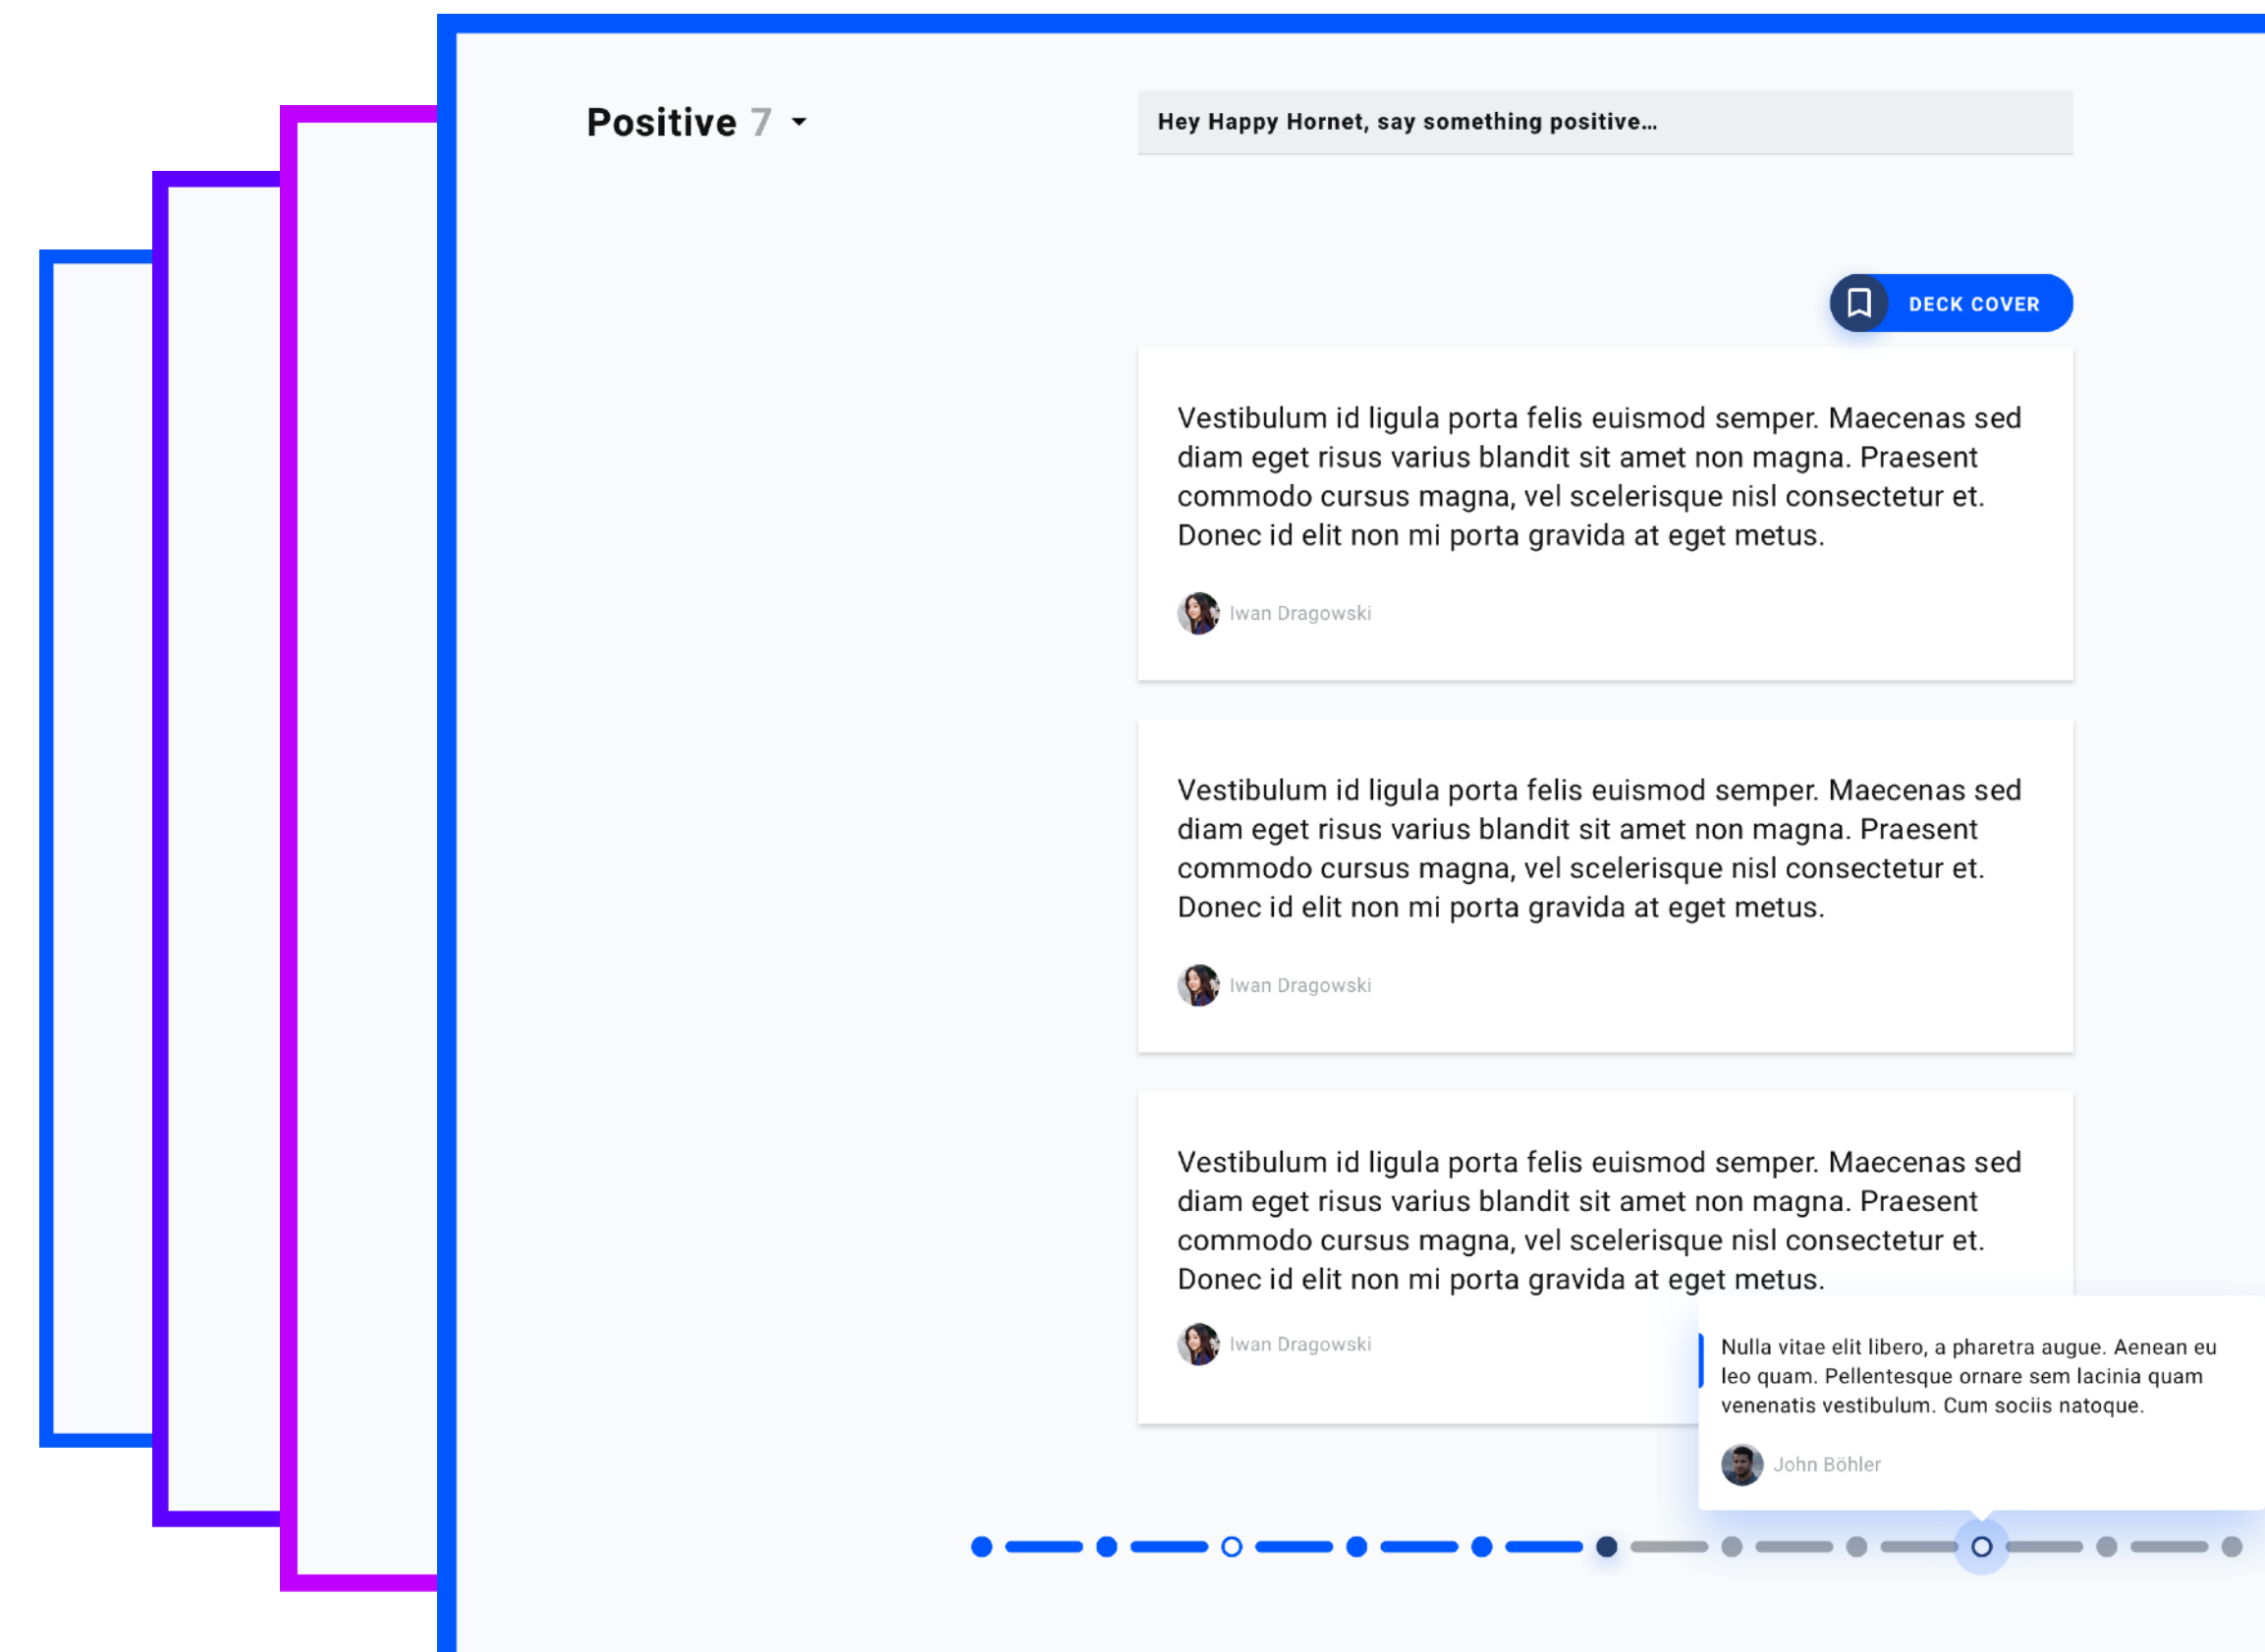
Positive 7

Hey Happy Hornet, say something positive...

DECK COVER

Vestibulum id ligula porta felis euismod semper. Maecenas sed diam eget risus varius blandit sit amet non magna. Praesent commodo cursus magna, vel scelerisque nisl consectetur et. Donec id elit non mi porta gravida at eget metus.

Iwan Dragowski

Vestibulum id ligula porta felis euismod semper. Maecenas sed diam eget risus varius blandit sit amet non magna. Praesent commodo cursus magna, vel scelerisque nisl consectetur et. Donec id elit non mi porta gravida at eget metus.

Iwan Dragowski

Vestibulum id ligula porta felis euismod semper. Maecenas sed diam eget risus varius blandit sit amet non magna. Praesent commodo cursus magna, vel scelerisque nisl consectetur et. Donec id elit non mi porta gravida at eget metus.

Iwan Dragowski

Nulla vitae elit libero, a pharetra augue. Aenean eu leo quam. Pellentesque ornare sem lacinia quam venenatis vestibulum. Cum sociis natoque.

John Böhler